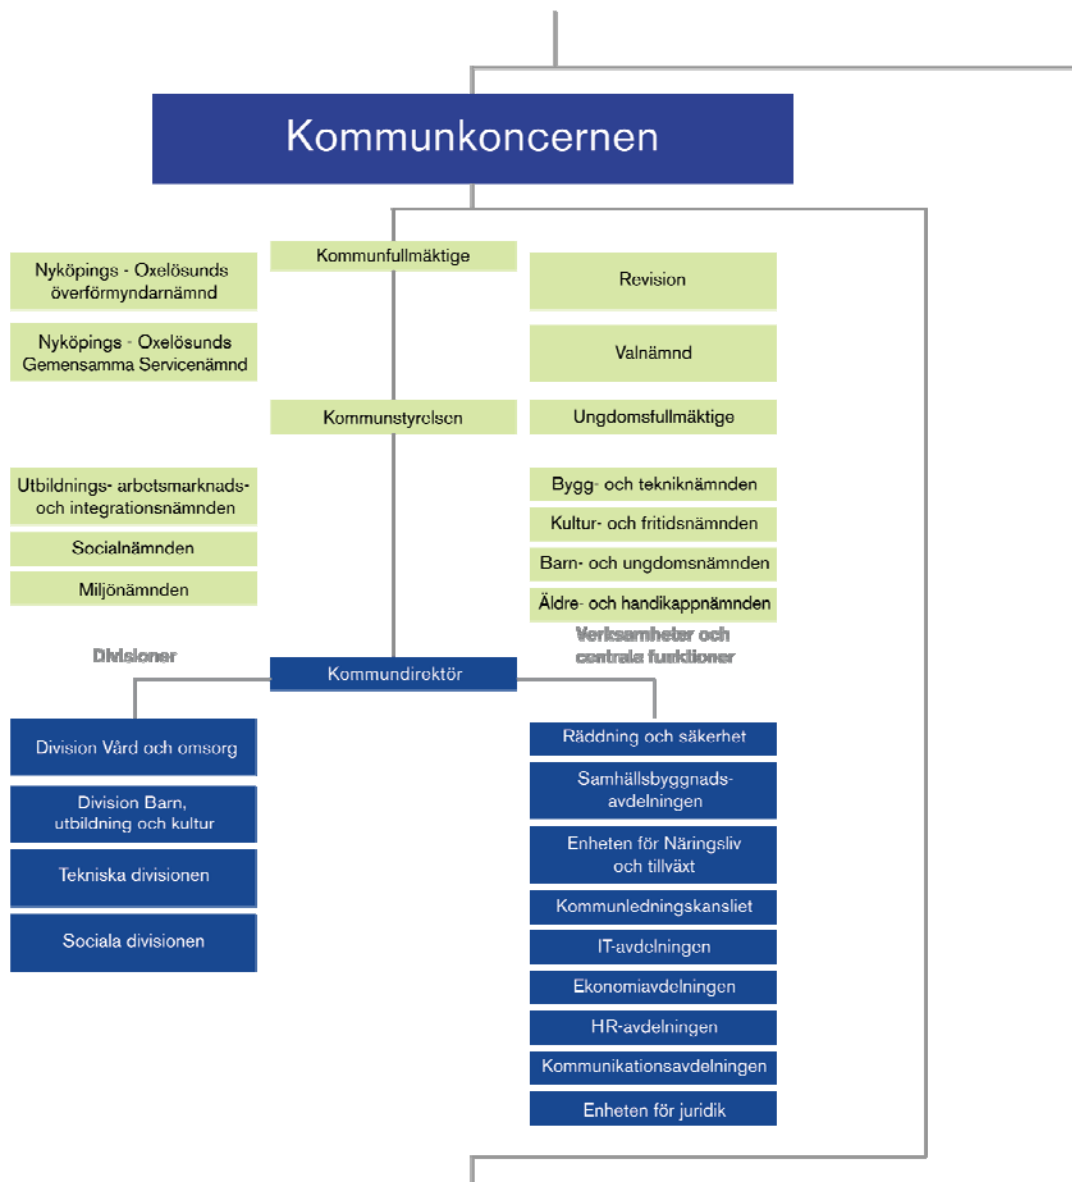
Kommunkoncernen

Kommunfullmäktige

Nyköpings - Oxelösunds överförmyndarnämnd

Nyköpings - Oxelösunds Gemensamma Servicenämnd

Revision

Valnämnd

Kommunstyrelsen

Ungdomsfullmäktige

Utbildnings- arbetsmarknads- och integrationsnämnden

Socialnämnden

Miljönämnden

Bygg- och tekniknämnden

Kultur- och fritidsnämnden

Barn- och ungdomsnämnden

Äldre- och handikappnämnden

Verksamheter och centrala funktioner

Divisioner

Kommundirektör

Division Vård och omsorg

Division Barn, utbildning och kultur

Tekniska divisionen

Sociala divisionen

Räddning och säkerhet

Samhällsbyggnadsavdelningen

Enheten för Näringsliv och tillväxt

Kommunledningskansliet

IT-avdelningen

Ekonomiavdelningen

HR-avdelningen

Kommunikationsavdelningen

Enheten för juridik